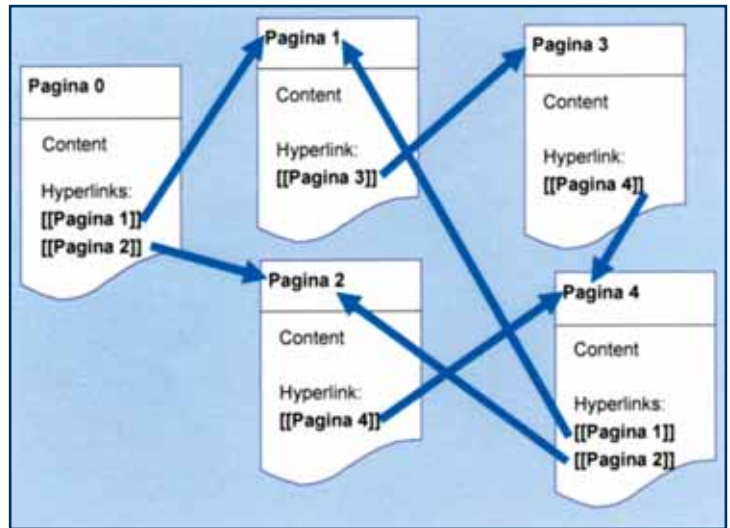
Pagina 0

Content

Hyperlinks:
[[Pagina 1]]
[[Pagina 2]]

Pagina 1

Content

Hyperlink:
[[Pagina 3]]

Pagina 3

Content

Hyperlink:
[[Pagina 4]]

Pagina 2

Content

Hyperlink:
[[Pagina 4]]

Pagina 4

Content

Hyperlinks:
[[Pagina 1]]
[[Pagina 2]]